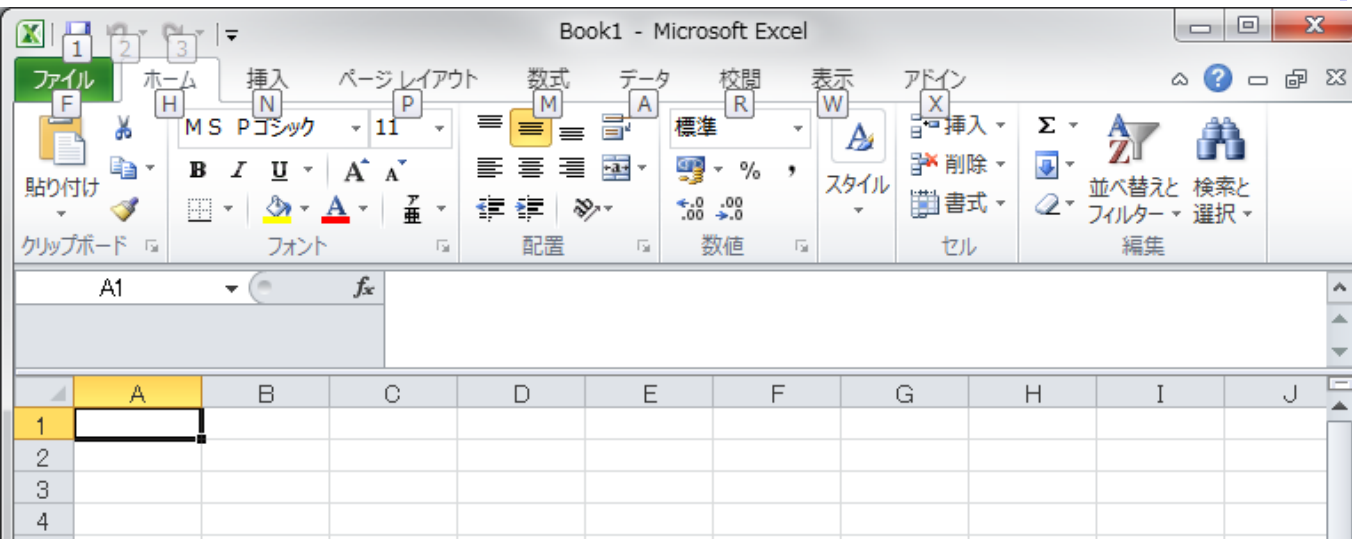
1 2 3

Book1 - Microsoft Excel

ファイル F
ホーム H
挿入 N
ページ レイアウト P
数式 M
データ A
校閲 R
表示 W
アドイン X

貼り付け
クリップボード

ＭＳ Ｐゴシック
11
B I U A A
フォント

配置

標準
% ,
数値

スタイル

挿入
削除
書式
セル

Σ
並べ替えと フィルター
検索と 選択
編集

A1
$f_x$

| | A | B | C | D | E | F | G | H | I | J |
|---|---|---|---|---|---|---|---|---|---|---|
| 1 | | | | | | | | | | |
| 2 | | | | | | | | | | |
| 3 | | | | | | | | | | |
| 4 | | | | | | | | | | |